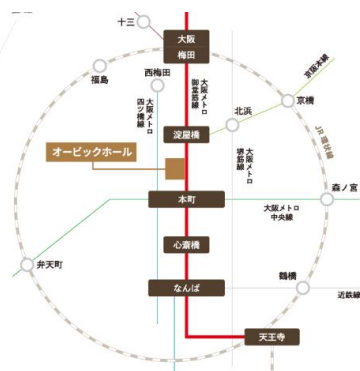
十三
大阪
梅田
福島
西梅田
大阪メトロ御堂筋線
大阪メトロ四つ橋線
京阪本線
京橋
北浜
JR環状線
淀屋橋
大阪メトロ堺筋線
オービックホール
本町
森ノ宮
大阪メトロ中央線
心斎橋
弁天町
鶴橋
なんば
近鉄線
天王寺